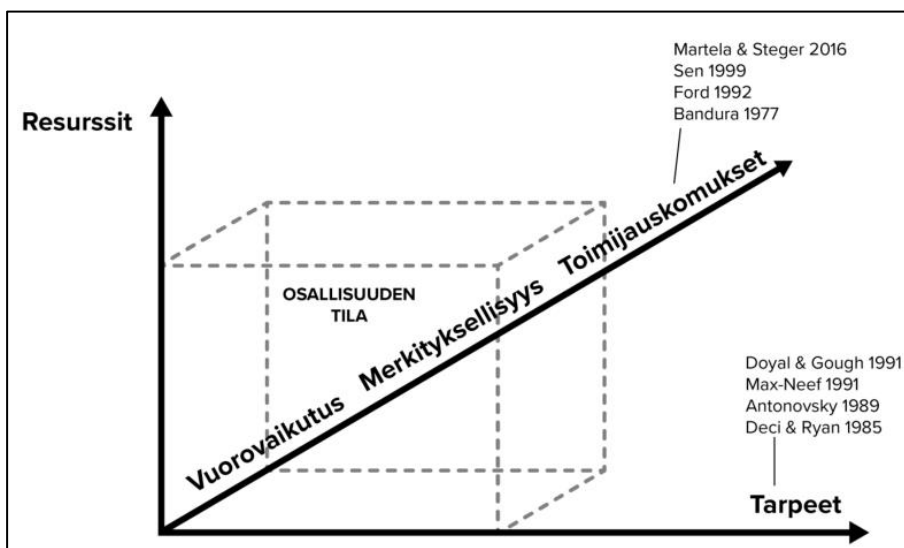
Martela & Steger 2016
Sen 1999
Ford 1992
Bandura 1977

Resurssit

OSALLISUUDEN TILA

Vuorovaikutus Merkityksellisyys Toimijauskomukset

Doyal & Gough 1991
Max-Neef 1991
Antonovsky 1989
Deci & Ryan 1985

Tarpeet